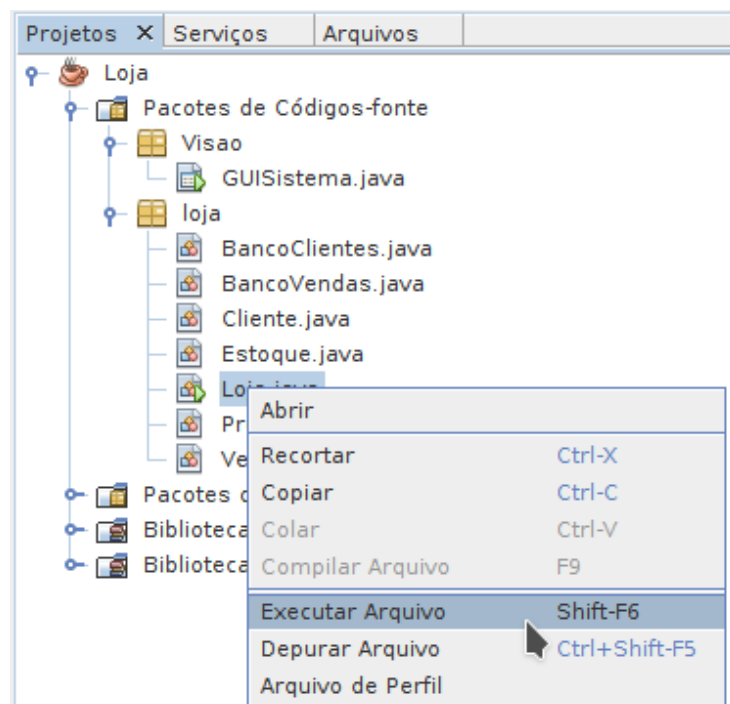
Projetos ✕ Serviços Arquivos

Loja
Pacotes de Códigos-fonte
Visao
GUISistema.java
loja
BancoClientes.java
BancoVendas.java
Cliente.java
Estoque.java
Loja.java
Pr
Ve
Pacotes c
Biblioteca
Biblioteca

Abrir
Recortar Ctrl-X
Copiar Ctrl-C
Colar Ctrl-V
Compilar Arquivo F9
Executar Arquivo Shift-F6
Depurar Arquivo Ctrl+Shift-F5
Arquivo de Perfil